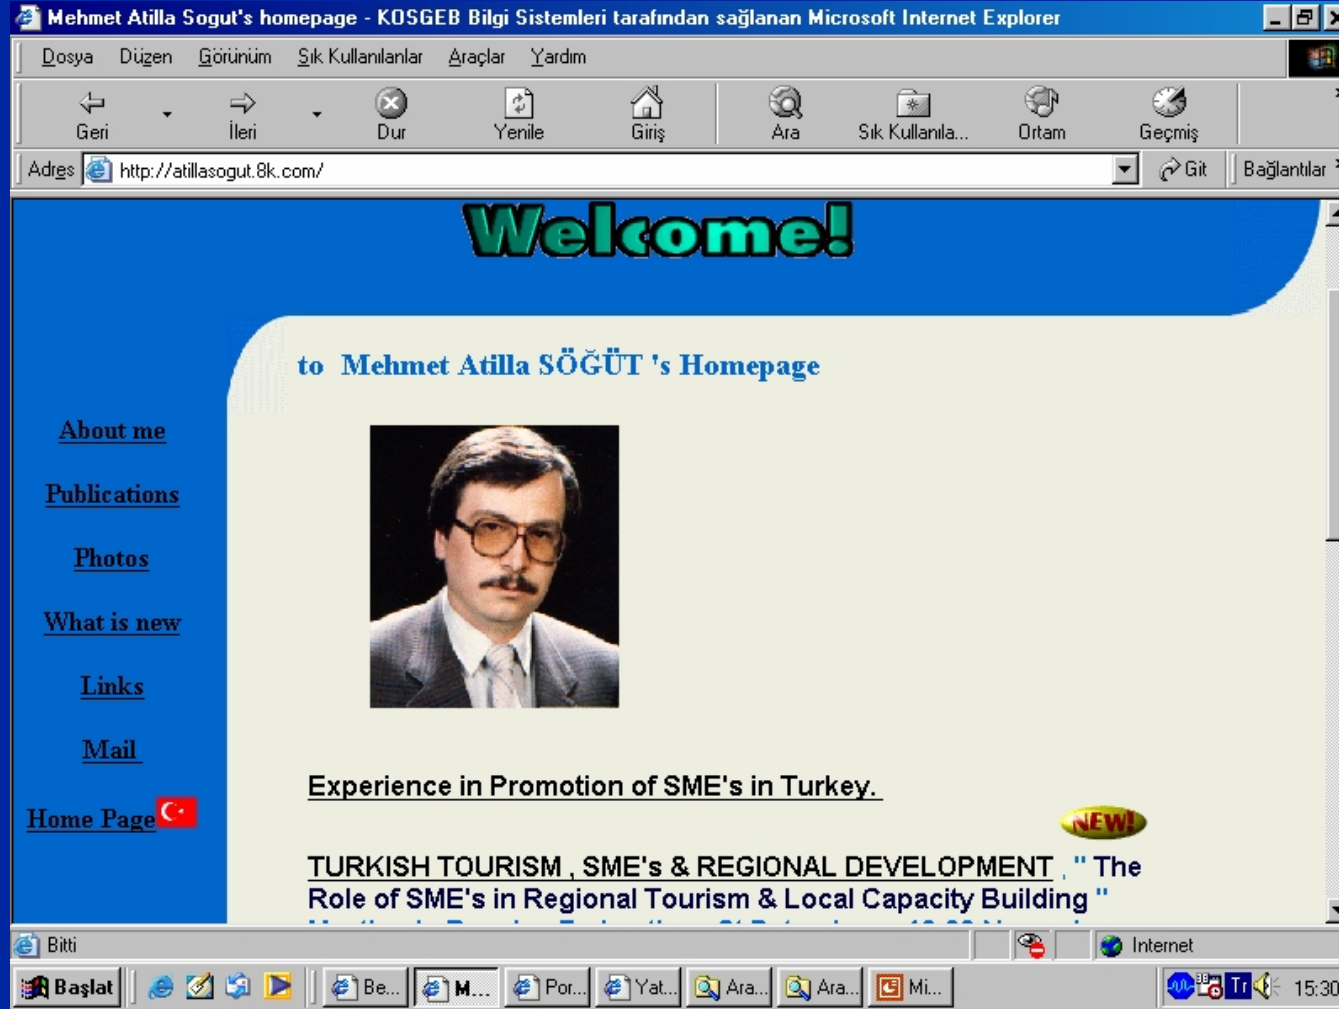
Mehmet Atilla Sogut's homepage - KOSGEB Bilgi Sistemleri tarafından sağlanan Microsoft Internet Explorer

Dosya Düzen Görünüm Sık Kullanılanlar Araçlar Yardım

Geri İleri Dur Yenile Giriş Ara Sık Kullanıla... Ortam Geçmiş

Adres http://atillasogut.8k.com/ Git Bağlantılar

Welcome!

to Mehmet Atilla SÖĞÜT 's Homepage

About me

Publications

Photos

What is new

Links

Mail

Home Page

Experience in Promotion of SME's in Turkey.

NEW!

TURKISH TOURISM , SME's & REGIONAL DEVELOPMENT , " The Role of SME's in Regional Tourism & Local Capacity Building "

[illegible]

Bitti Internet

Başlat Be... M... Por... Yat... Ara... Ara... Mi... Tr 15:30